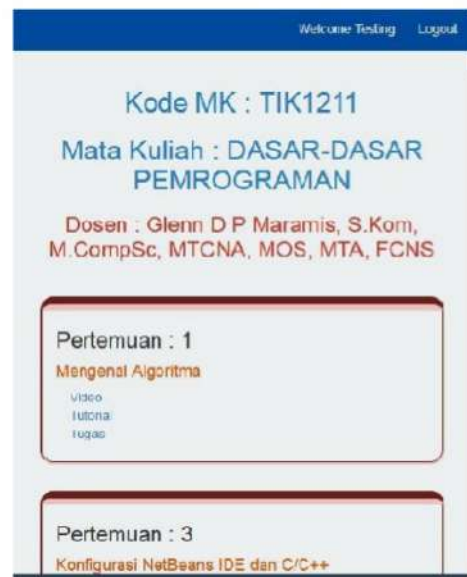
Welcome Testing Logout

Kode MK : TIK1211

Mata Kuliah : DASAR-DASAR PEMROGRAMAN

Dosen : Glenn D P Maramis, S.Kom, M.CompSc, MTCNA, MOS, MTA, FCNS

Pertemuan : 1

Mengenal Algoritma

Video
Tutorial
Tugas

Pertemuan : 3

Konfigurasi NetBeans IDE dan C/C++